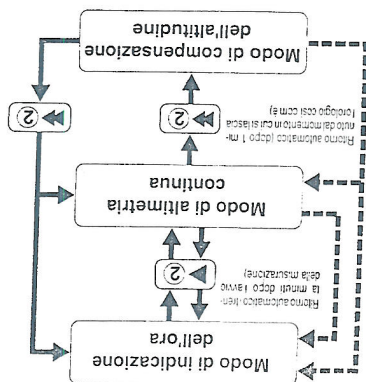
Modo di compensazione dell'altitudine

Ritorno automatico (dopo 1 minuto dal momento in cui si lascia l'orologio così com'è)

Modo di altimetria continua

Ritorno automatico (dopo 12 ore dopo l'avvio della misurazione)

Modo di indicazione dell'ora